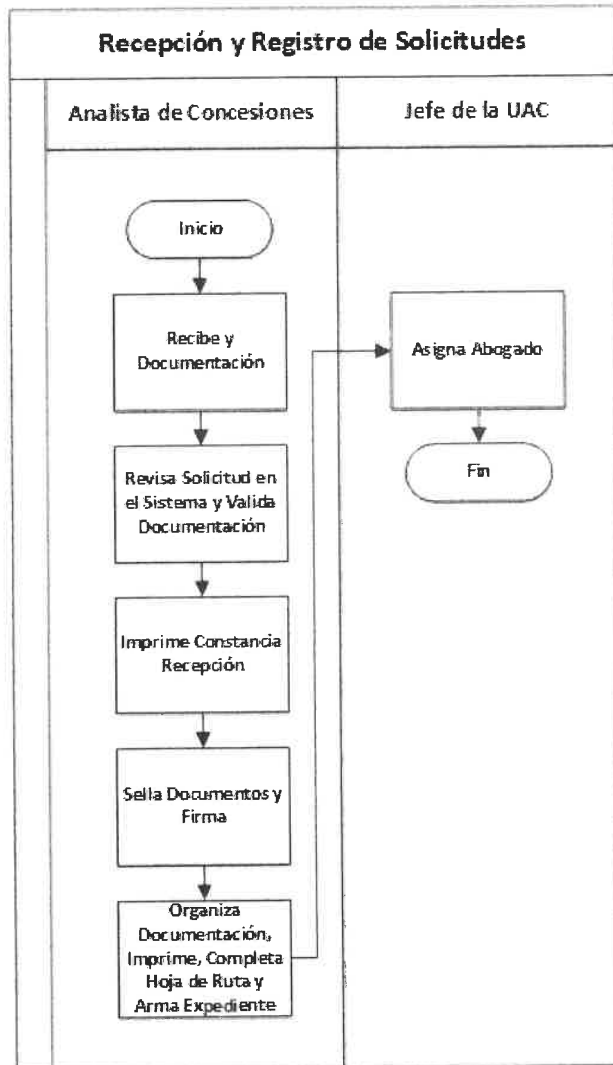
Recepción y Registro de Solicitudes

Analista de Concesiones

Jefe de la UAC

Inicio

Recibe y Documentación

Revisa Solicitud en el Sistema y Valida Documentación

Imprime Constancia Recepción

Sella Documentos y Firma

Organiza Documentación, Imprime, Completa Hoja de Ruta y Arma Expediente

Asigna Abogado

Fin